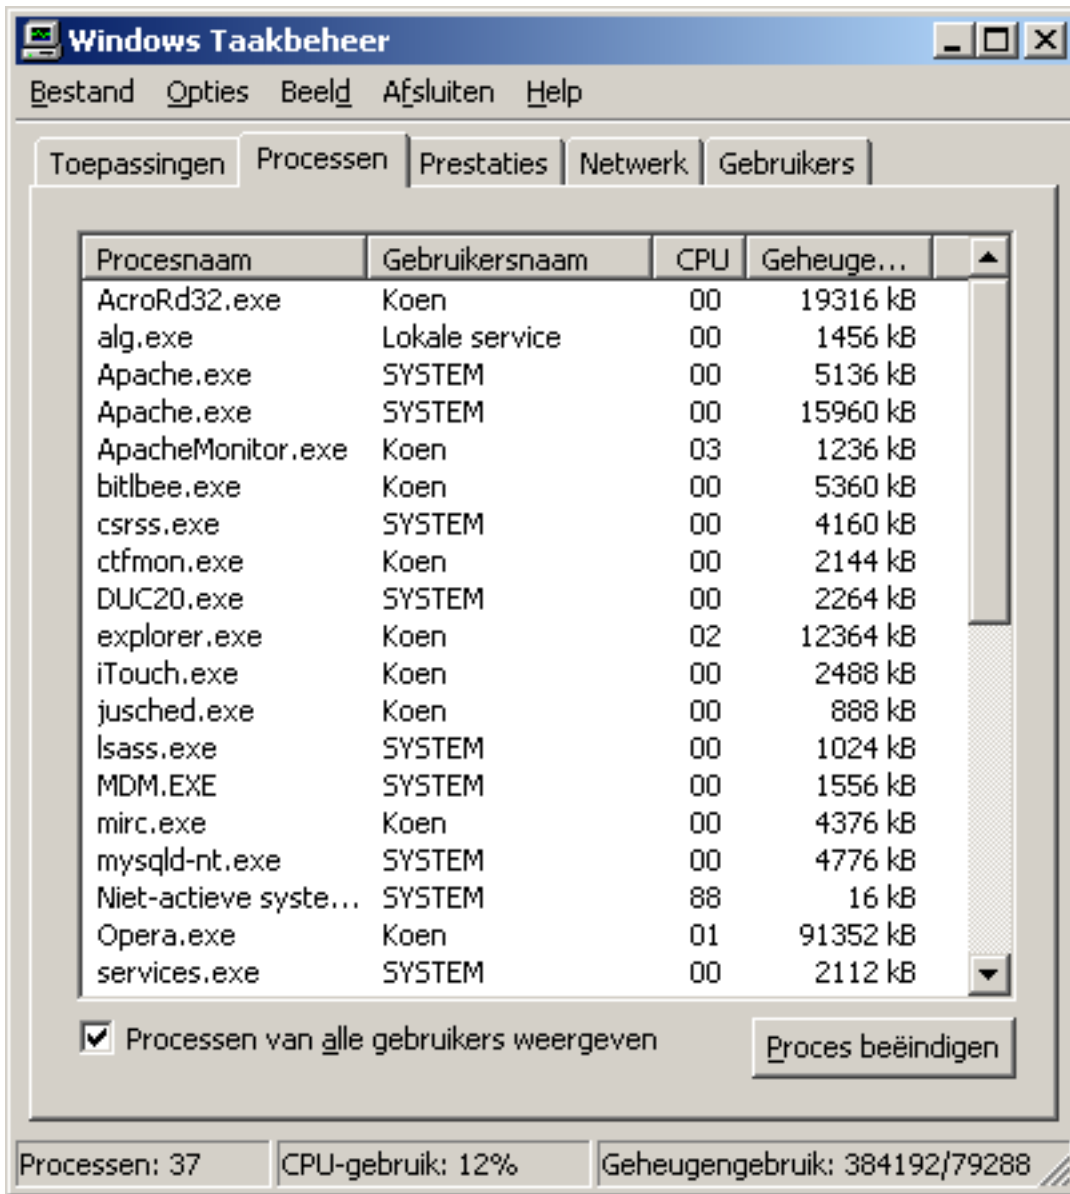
Windows Taakbeheer

Bestand Opties Beeld Afsluiten Help

Toepassingen Processen Prestaties Netwerk Gebruikers

| Procesnaam | Gebruikersnaam | CPU | Geheuge... |
|---|---|---|---|
| AcroRd32.exe | Koen | 00 | 19316 kB |
| alg.exe | Lokale service | 00 | 1456 kB |
| Apache.exe | SYSTEM | 00 | 5136 kB |
| Apache.exe | SYSTEM | 00 | 15960 kB |
| ApacheMonitor.exe | Koen | 03 | 1236 kB |
| bitlbee.exe | Koen | 00 | 5360 kB |
| csrss.exe | SYSTEM | 00 | 4160 kB |
| ctfmon.exe | Koen | 00 | 2144 kB |
| DUC20.exe | SYSTEM | 00 | 2264 kB |
| explorer.exe | Koen | 02 | 12364 kB |
| iTouch.exe | Koen | 00 | 2488 kB |
| jusched.exe | Koen | 00 | 888 kB |
| lsass.exe | SYSTEM | 00 | 1024 kB |
| MDM.EXE | SYSTEM | 00 | 1556 kB |
| mirc.exe | Koen | 00 | 4376 kB |
| mysqld-nt.exe | SYSTEM | 00 | 4776 kB |
| Niet-actieve syste... | SYSTEM | 88 | 16 kB |
| Opera.exe | Koen | 01 | 91352 kB |
| services.exe | SYSTEM | 00 | 2112 kB |

Processen van alle gebruikers weergeven

Proces beëindigen

Processen: 37 CPU-gebruik: 12% Geheugengebruik: 384192/79288